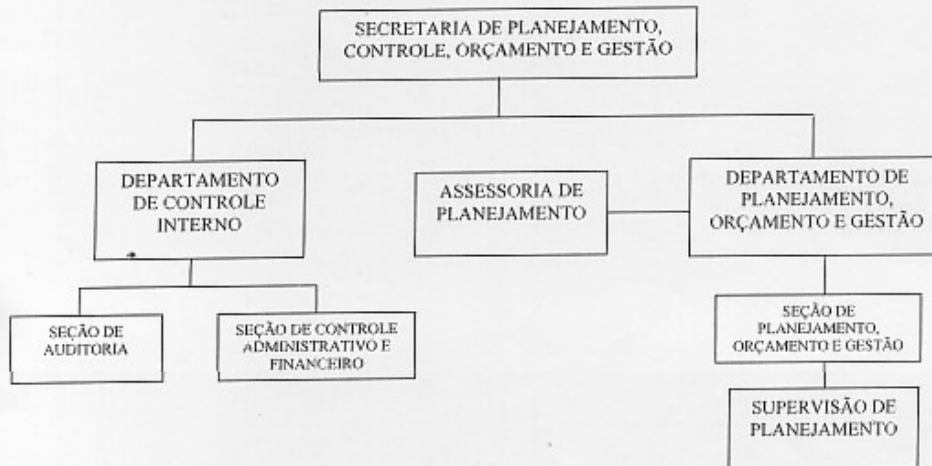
SECRETARIA DE PLANEJAMENTO, CONTROLE, ORÇAMENTO E GESTÃO

DEPARTAMENTO DE CONTROLE INTERNO

ASSESSORIA DE PLANEJAMENTO

DEPARTAMENTO DE PLANEJAMENTO, ORÇAMENTO E GESTÃO

SEÇÃO DE AUDITORIA

SEÇÃO DE CONTROLE ADMINISTRATIVO E FINANCEIRO

SEÇÃO DE PLANEJAMENTO, ORÇAMENTO E GESTÃO

SUPERVISÃO DE PLANEJAMENTO